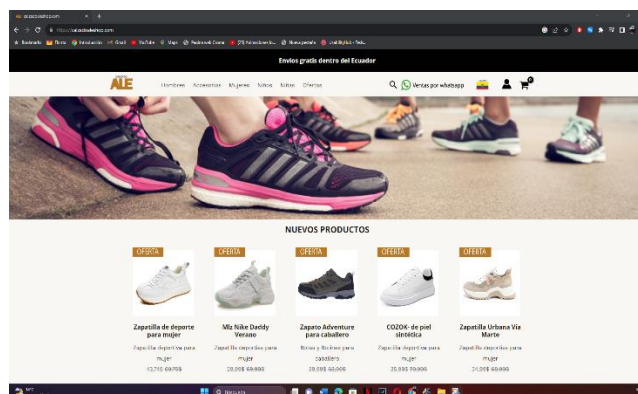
calzadoale.com

https://calzadoalerico.com

Envíos gratis dentro del Ecuador

ALE

Hombres Accesorios Mujeres Niños Niñas Ofertas

Ventas por whatsapp

NUEVOS PRODUCTOS

OFERTA

Zapatilla de deporte para mujer

Zapatilla deportiva para mujer

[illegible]

OFERTA

Mz Nike Daddy Verano

Zapatilla deportiva para mujer

29,99$ 59,99$

OFERTA

Zapato Adventure para caballero

Botas y Botines para caballero

29,99$ 59,99$

OFERTA

COZOK- de piel sintética

Zapatilla deportiva para mujer

29,99$ 59,99$

OFERTA

Zapatilla Urbana Via Marte

Zapatilla deportiva para mujer

24,99$ 69,99$

Búsqueda